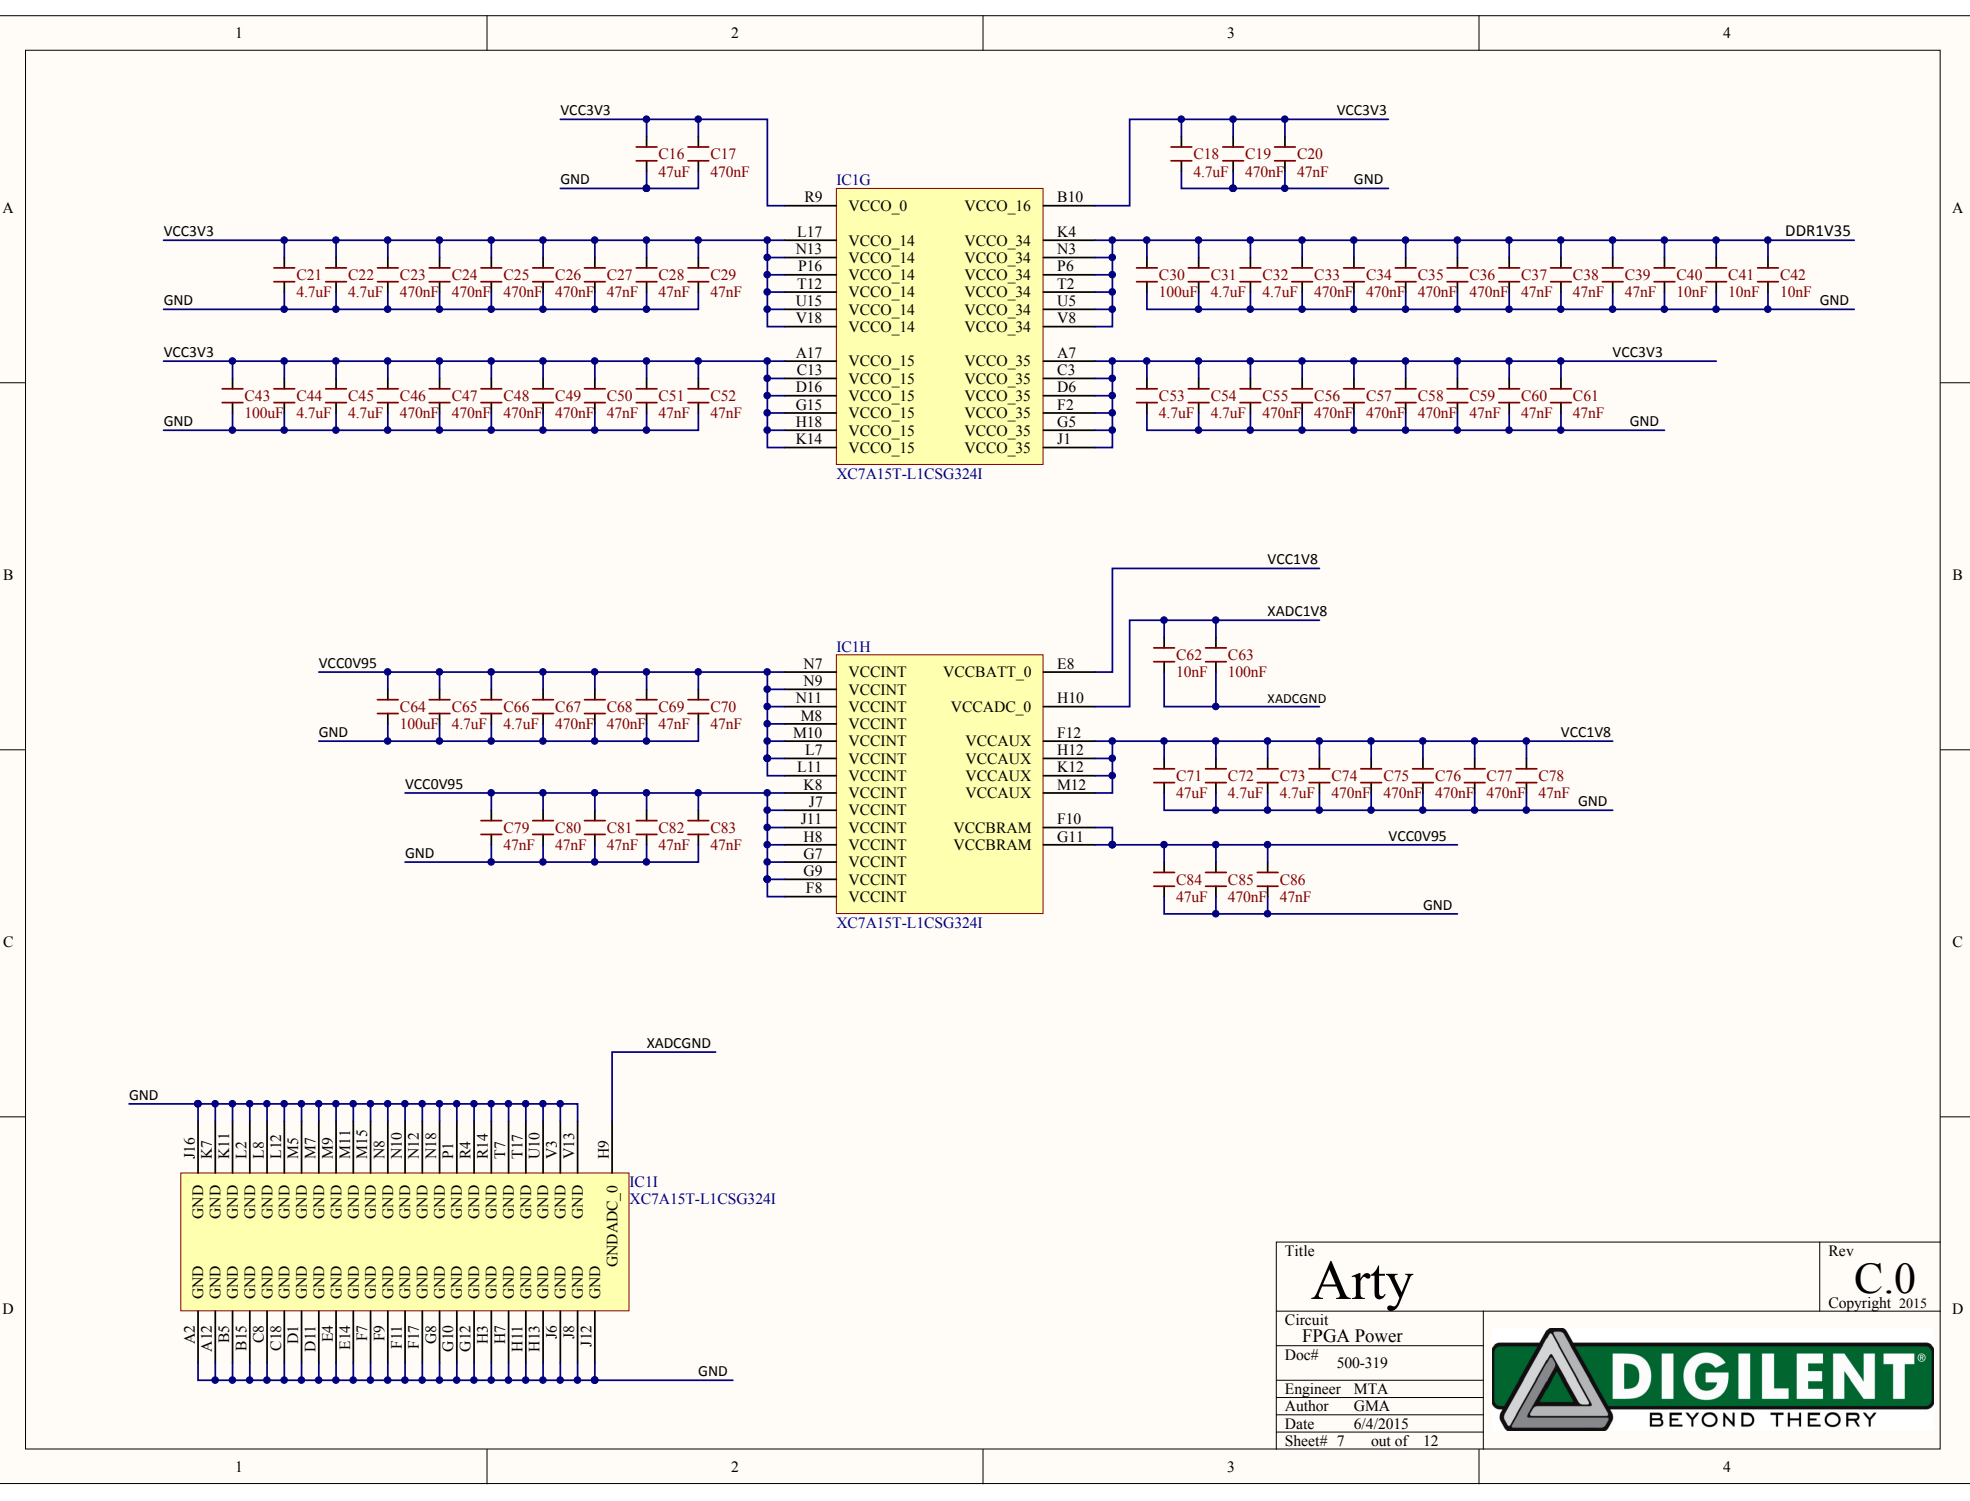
1 2 3 4

A B C D

VCC3V3
GND
C16 47uF
C17 470nF
IC1G
R9 VCCO_0 VCCO_16 B10
VCC3V3
C18 4.7uF
C19 470nF
C20 47nF
GND

VCC3V3
GND
C21 4.7uF
C22 4.7uF
C23 470nF
C24 470nF
C25 470nF
C26 470nF
C27 47nF
C28 47nF
C29 47nF
L17 VCCO_14
N13 VCCO_14
P16 VCCO_14
T12 VCCO_14
U15 VCCO_14
V18 VCCO_14
VCCO_34 K4
VCCO_34 N3
VCCO_34 P6
VCCO_34 T2
VCCO_34 U5
VCCO_34 V8
DDR1V35
C30 100uF
C31 4.7uF
C32 4.7uF
C33 470nF
C34 470nF
C35 470nF
C36 470nF
C37 47nF
C38 47nF
C39 47nF
C40 10nF
C41 10nF
C42 10nF
GND

VCC3V3
GND
C43 100uF
C44 4.7uF
C45 4.7uF
C46 470nF
C47 470nF
C48 470nF
C49 470nF
C50 47nF
C51 47nF
C52 47nF
A17 VCCO_15
C13 VCCO_15
D16 VCCO_15
G15 VCCO_15
H18 VCCO_15
K14 VCCO_15
VCCO_35 A7
VCCO_35 C3
VCCO_35 D6
VCCO_35 F2
VCCO_35 G5
VCCO_35 J1
VCC3V3
C53 4.7uF
C54 4.7uF
C55 470nF
C56 470nF
C57 470nF
C58 470nF
C59 47nF
C60 47nF
C61 47nF
GND
XC7A15T-L1CSG324I

VCC1V8
XADC1V8
C62 10nF
C63 100nF
XADCGND
IC1H
VCC0V95
GND
C64 100uF
C65 4.7uF
C66 4.7uF
C67 470nF
C68 470nF
C69 47nF
C70 47nF
N7 VCCINT
N9 VCCINT
N11 VCCINT
M8 VCCINT
M10 VCCINT
L7 VCCINT
L11 VCCINT
K8 VCCINT
J7 VCCINT
J11 VCCINT
H8 VCCINT
G7 VCCINT
G9 VCCINT
F8 VCCINT
VCCBATT_0 E8
VCCADC_0 H10
VCCAUX F12
VCCAUX H12
VCCAUX K12
VCCAUX M12
VCCBRAM F10
VCCBRAM G11
VCC1V8
C71 47uF
C72 4.7uF
C73 4.7uF
C74 470nF
C75 470nF
C76 470nF
C77 470nF
C78 47nF
GND
VCC0V95
GND
C79 47nF
C80 47nF
C81 47nF
C82 47nF
C83 47nF
VCC0V95
C84 47uF
C85 470nF
C86 47nF
GND
XC7A15T-L1CSG324I

XADCGND
GND
J16 K7 K11 L2 L8 L12 M5 M7 M9 M11 M15 N8 N10 N12 N18 P1 R4 R14 T7 T17 U10 V3 V13 H9
GND GND GND GND GND GND GND GND GND GND GND GND GND GND GND GND GND GND GND GND GND GNDADC_0
IC1I
XC7A15T-L1CSG324I
GND GND GND GND GND GND GND GND GND GND GND GND GND GND GND GND GND GND GND GND GND GND GND GND
A2 A12 B5 B15 C8 C18 D1 D11 E4 E14 F7 F9 F11 F17 G8 G10 G12 H3 H7 H11 H13 J6 J8 J12
GND

Title
Arty
Rev
C.0
Copyright 2015
Circuit
FPGA Power
Doc# 500-319
Engineer MTA
Author GMA
Date 6/4/2015
Sheet# 7 out of 12
DIGILENT®
BEYOND THEORY